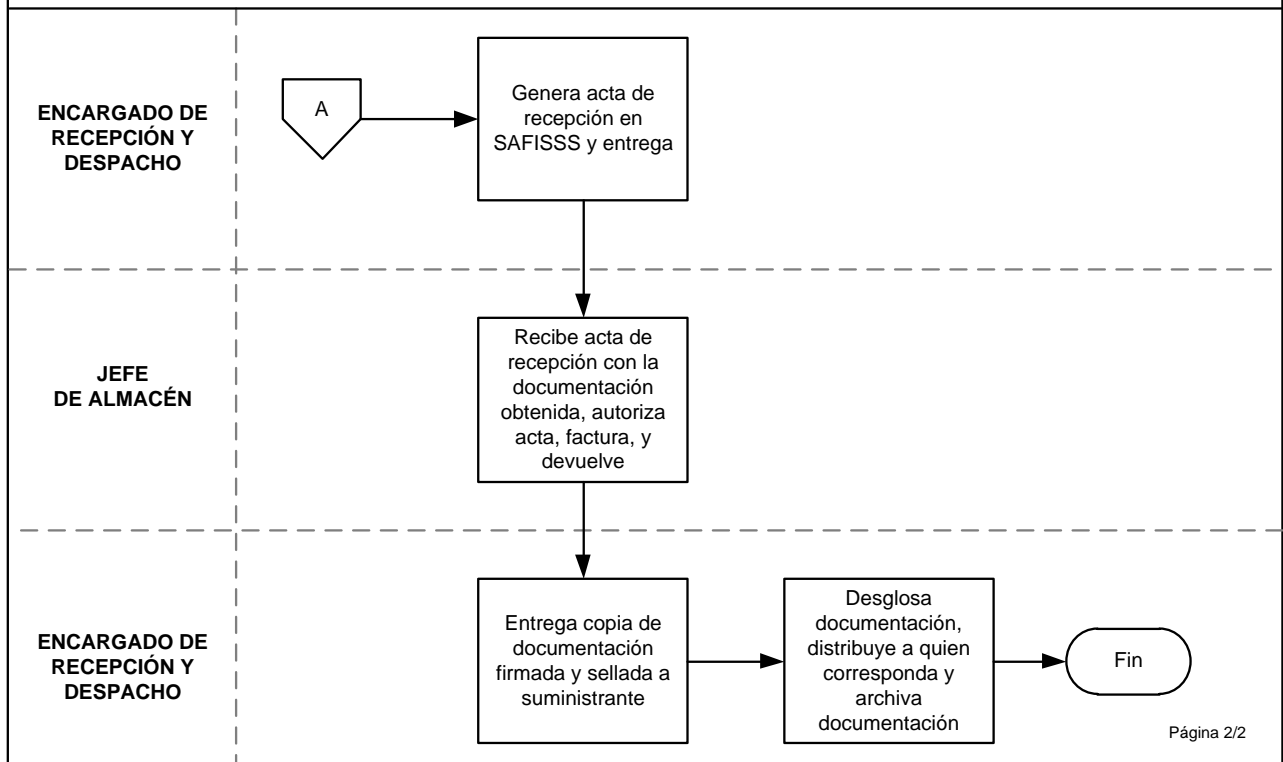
ENCARGADO DE RECEPCIÓN Y DESPACHO

A

Genera acta de recepción en SAFISSS y entrega

JEFE DE ALMACÉN

Recibe acta de recepción con la documentación obtenida, autoriza acta, factura, y devuelve

ENCARGADO DE RECEPCIÓN Y DESPACHO

Entrega copia de documentación firmada y sellada a suministrante

Desglosa documentación, distribuye a quien corresponda y archiva documentación

Fin

Página 2/2